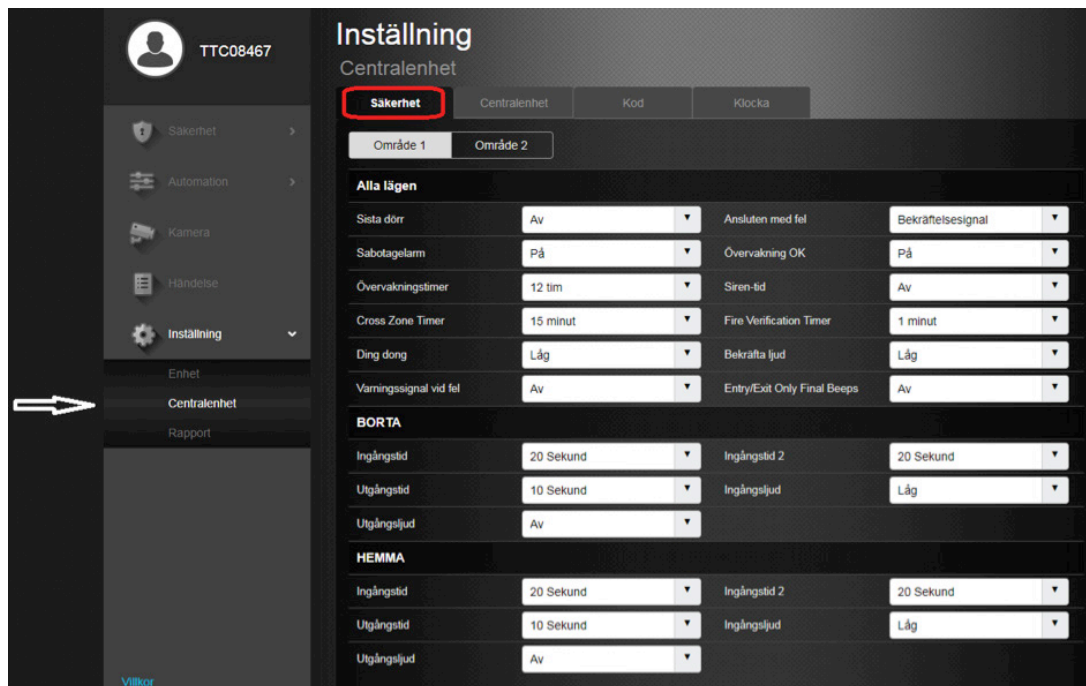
TTC08467

Säkerhet

Automation

Kamera

Händelse

Inställning

Enhet

Centralenhet

Rapport

Villkor

Inställning

Centralenhet

Säkerhet | Centralenhet | Kod | Klocka

Område 1 | Område 2

Alla lägen

| | | | |
|---|---|---|---|
| Sista dörr | Av | Ansluten med fel | Bekräftelsesignal |
| Sabotagelarm | På | Övervakning OK | På |
| Övervakningstimer | 12 tim | Siren-tid | Av |
| Cross Zone Timer | 15 minut | Fire Verification Timer | 1 minut |
| Ding dong | Låg | Bekräfta ljud | Låg |
| Varningssignal vid fel | Av | Entry/Exit Only Final Beeps | Av |

BORTA

| | | | |
|---|---|---|---|
| Ingångstid | 20 Sekund | Ingångstid 2 | 20 Sekund |
| Utgångstid | 10 Sekund | Ingångsljud | Låg |
| Utgångsljud | Av | | |

HEMMA

| | | | |
|---|---|---|---|
| Ingångstid | 20 Sekund | Ingångstid 2 | 20 Sekund |
| Utgångstid | 10 Sekund | Ingångsljud | Låg |
| Utgångsljud | Av | | |